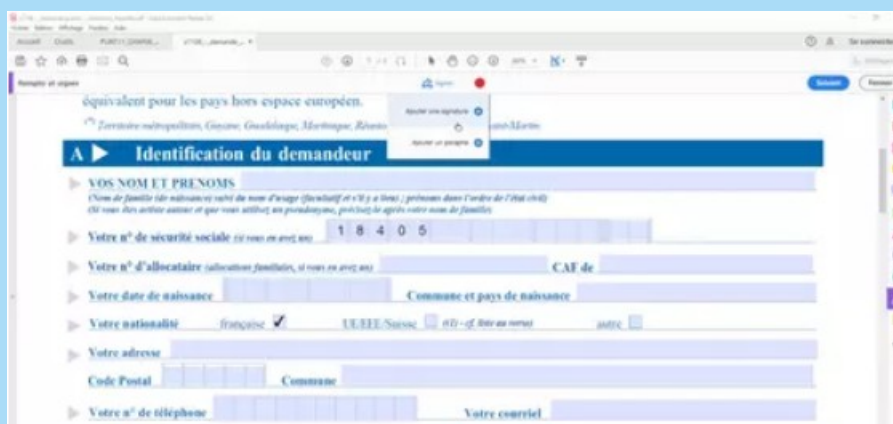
équivalent pour les pays hors espace européen.

(*) Territoire métropolitain, Guyane, Guadeloupe, Martinique, Réunion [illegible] Saint-Martin

Ajouter une signature

Ajouter un paraphe

A ▶ Identification du demandeur

VOS NOM ET PRENOMS

(Nom de famille (de naissance) suivi du nom d'usage (facultatif et s'il y a lieu) ; prénoms dans l'ordre de l'état civil)
(Si vous êtes artiste auteur et que vous utilisez un pseudonyme, précisez-le après votre nom de famille)

Votre n° de sécurité sociale (si vous en avez un) 1 8 4 0 5

Votre n° d'allocataire (allocations familiales, si vous en avez un) CAF de

Votre date de naissance Commune et pays de naissance

Votre nationalité française ✓ UE/EEE/Suisse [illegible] autre

Votre adresse

Code Postal Commune

Votre n° de téléphone Votre courriel